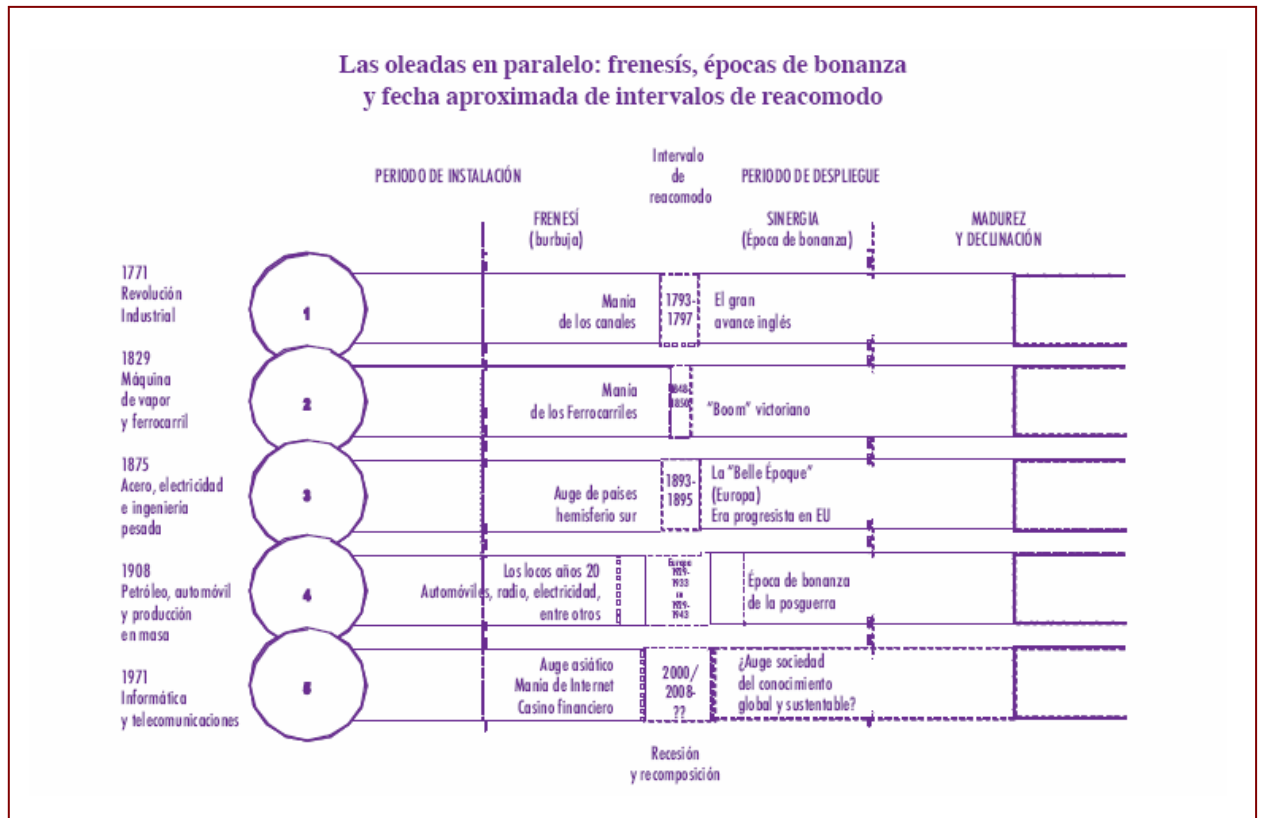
Las oleadas en paralelo: frenesís, épocas de bonanza y fecha aproximada de intervalos de reacomodo

PERIODO DE INSTALACIÓN

Intervalo de reacomodo

PERIODO DE DESPLIEGUE

FRENESÍ (burbuja)

SINERGIA (Época de bonanza)

MADUREZ Y DECLINACIÓN

1771 Revolución Industrial

1

Manía de los canales

1793-1797

El gran avance inglés

1829 Máquina de vapor y ferrocarril

2

Manía de los Ferrocarriles

1848-1850

"Boom" victoriano

1875 Acero, electricidad e ingeniería pesada

3

Auge de países hemisferio sur

1893-1895

La "Belle Époque" (Europa) Era progresista en EU

1908 Petróleo, automóvil y producción en masa

4

Los locos años 20 Automóviles, radio, electricidad, entre otros

Europa 1929-1933 EU 1929-1943

Época de bonanza de la posguerra

1971 Informática y telecomunicaciones

5

Auge asiático Manía de Internet Casino financiero

2000/2008-??

¿Auge sociedad del conocimiento global y sustentable?

Recesión y recomposición